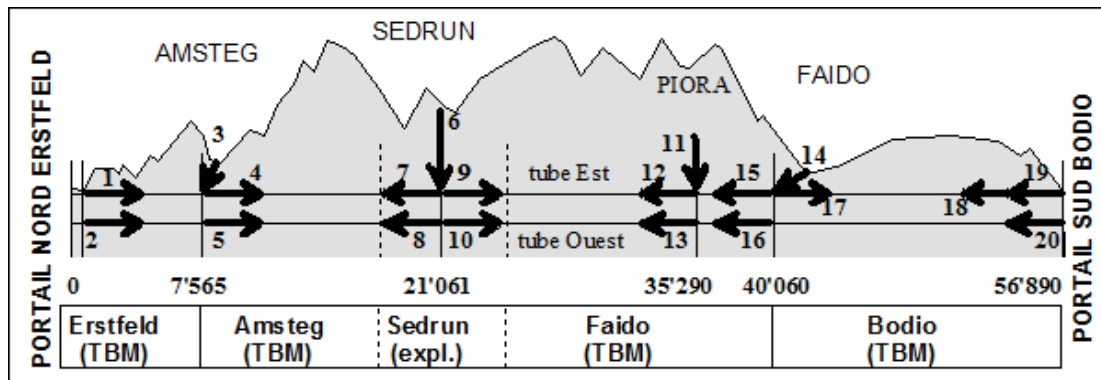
PORTAIL NORD ERSTFELD

AMSTEG

SEDRUN

PIORA

FAIDO

PORTAIL SUD BODIO

1
2
3
4
5
6
7
8
9
10
tube Est
tube Ouest
11
12
13
14
15
16
17
18
19
20

0
7'565
21'061
35'290
40'060
56'890

| Erstfeld (TBM) | Amsteg (TBM) | Sedrun (expl.) | Faido (TBM) | Bodio (TBM) |
|---|---|---|---|---|